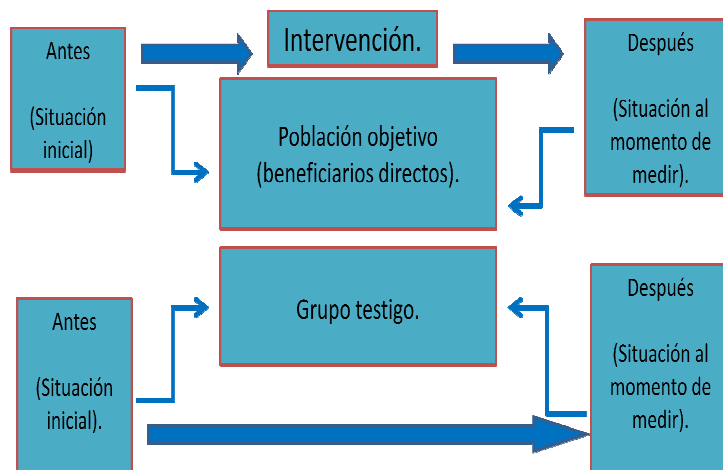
Antes

(Situación inicial)

Intervención.

Después

(Situación al momento de medir).

Población objetivo (beneficiarios directos).

Grupo testigo.

Antes

(Situación inicial).

Después

(Situación al momento de medir).